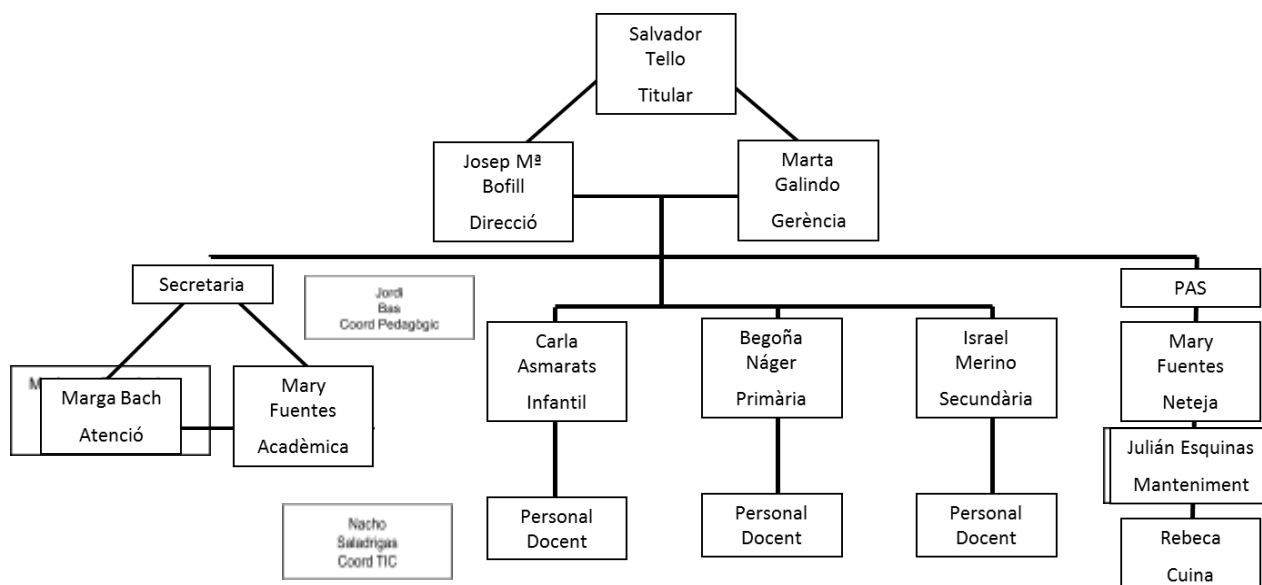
Salvador Tello
Titular

Josep Mª Bofill
Direcció

Marta Galindo
Gerència

Secretaria

Jordi Bas
Coord Pedagògic

PAS

M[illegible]

Marga Bach
Atenció

Mary Fuentes
Acadèmica

Carla Asmarats
Infantil

Begoña Náger
Primària

Israel Merino
Secundària

Mary Fuentes
Neteja

Julián Esquinas
Manteniment

Personal Docent

Personal Docent

Personal Docent

Nacho Saladrigas
Coord TIC

Rebeca
Cuina